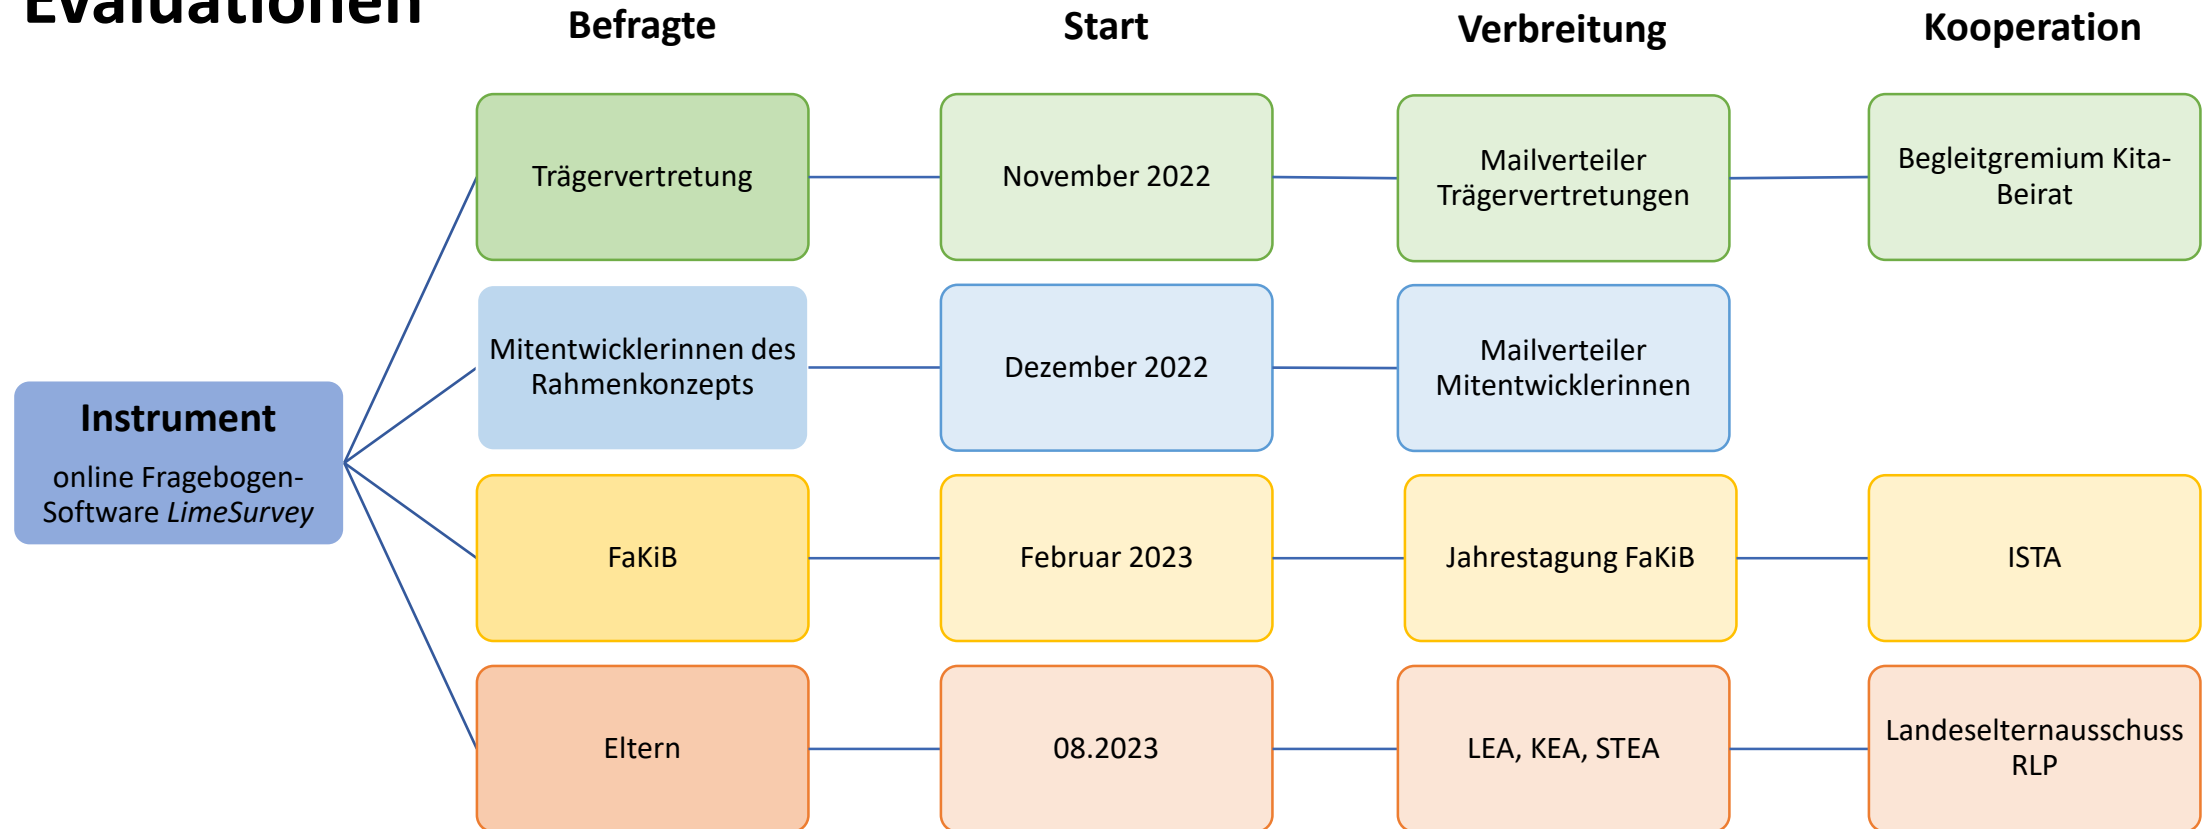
Evaluationen

Befragte

Start

Verbreitung

Kooperation

Trägervertretung

November 2022

Mailverteiler Trägervertretungen

Begleitgremium Kita-Beirat

Mitentwicklerinnen des Rahmenkonzepts

Dezember 2022

Mailverteiler Mitentwicklerinnen

Instrument

online Fragebogen-Software *LimeSurvey*

FaKiB

Februar 2023

Jahrestagung FaKiB

ISTA

Eltern

08.2023

LEA, KEA, STEA

Landeselternausschuss RLP